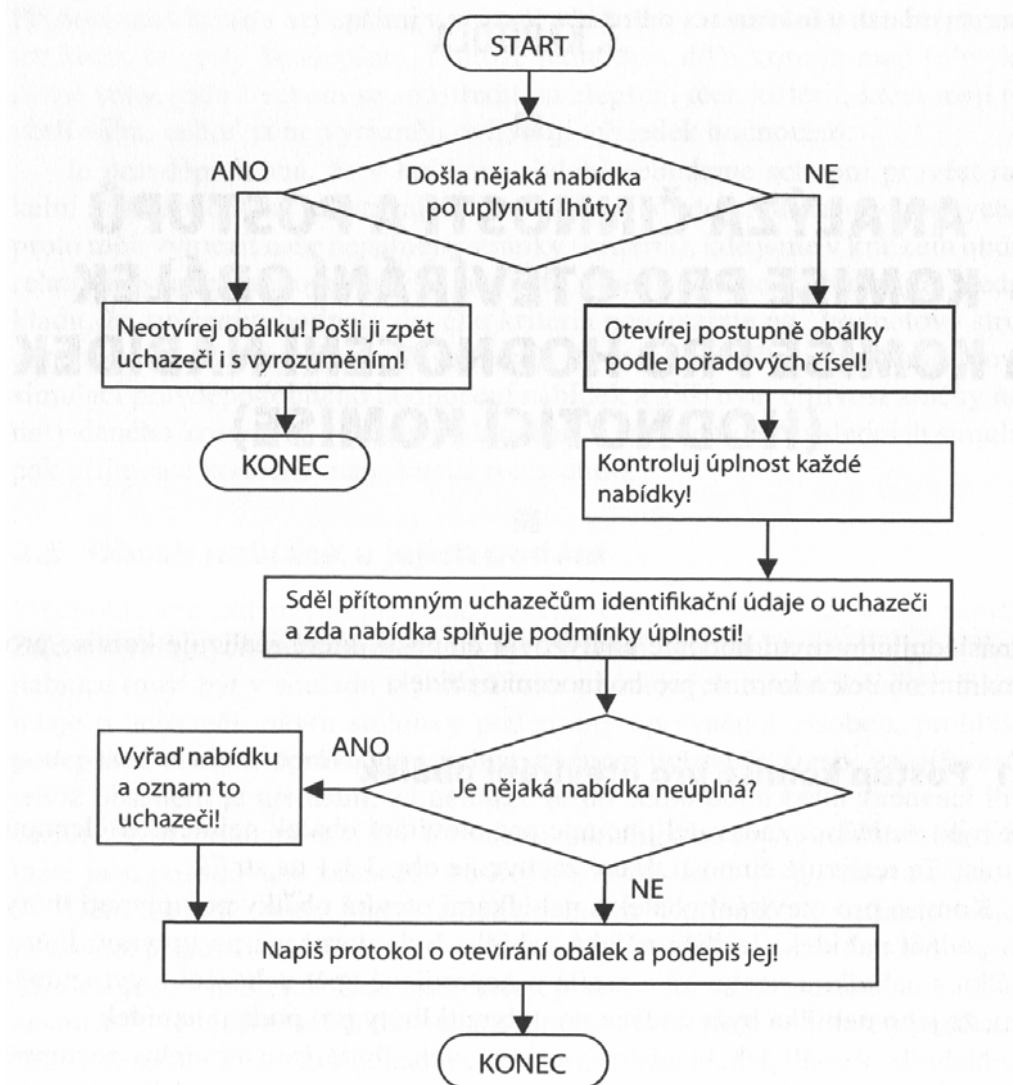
START

ANO

Došla nějaká nabídka po uplynutí lhůty?

NE

Neotvírej obálku! Pošli ji zpět uchazeči i s vyrozuměním!

Otevírej postupně obálky podle pořadových čísel!

KONEC

Kontroluj úplnost každé nabídky!

Sděl přítomným uchazečům identifikační údaje o uchazeči a zda nabídka splňuje podmínky úplnosti!

Vyřaď nabídku a oznam to uchazeči!

ANO

Je nějaká nabídka neúplná?

NE

Napiš protokol o otevírání obálek a podepiš jej!

KONEC